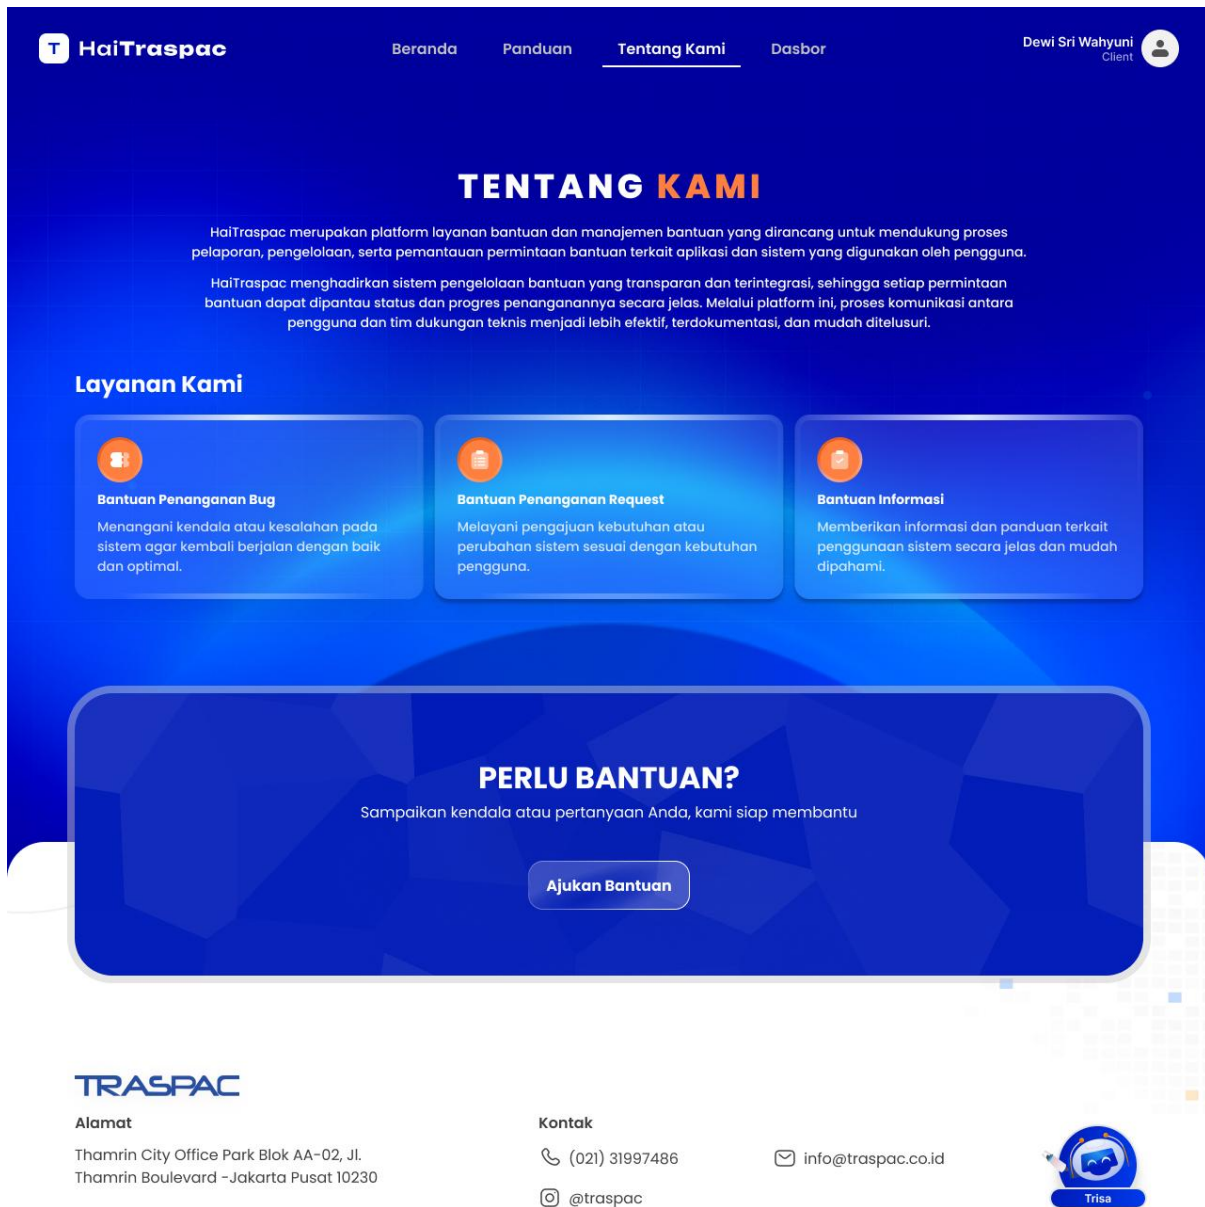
HaiTraspac

Beranda Panduan Tentang Kami Dasbor

Dewi Sri Wahyuni
Client

TENTANG KAMI

HaiTraspac merupakan platform layanan bantuan dan manajemen bantuan yang dirancang untuk mendukung proses pelaporan, pengelolaan, serta pemantauan permintaan bantuan terkait aplikasi dan sistem yang digunakan oleh pengguna.

HaiTraspac menghadirkan sistem pengelolaan bantuan yang transparan dan terintegrasi, sehingga setiap permintaan bantuan dapat dipantau status dan progres penanganannya secara jelas. Melalui platform ini, proses komunikasi antara pengguna dan tim dukungan teknis menjadi lebih efektif, terdokumentasi, dan mudah ditelusuri.

Layanan Kami

Bantuan Penanganan Bug
Menangani kendala atau kesalahan pada sistem agar kembali berjalan dengan baik dan optimal.

Bantuan Penanganan Request
Melayani pengajuan kebutuhan atau perubahan sistem sesuai dengan kebutuhan pengguna.

Bantuan Informasi
Memberikan informasi dan panduan terkait penggunaan sistem secara jelas dan mudah dipahami.

PERLU BANTUAN?
Sampaikan kendala atau pertanyaan Anda, kami siap membantu

Ajukan Bantuan

TRASPAC

Alamat
Thamrin City Office Park Blok AA-02, Jl. Thamrin Boulevard -Jakarta Pusat 10230

Kontak
(021) 31997486
info@traspac.co.id
@traspac

Trisa